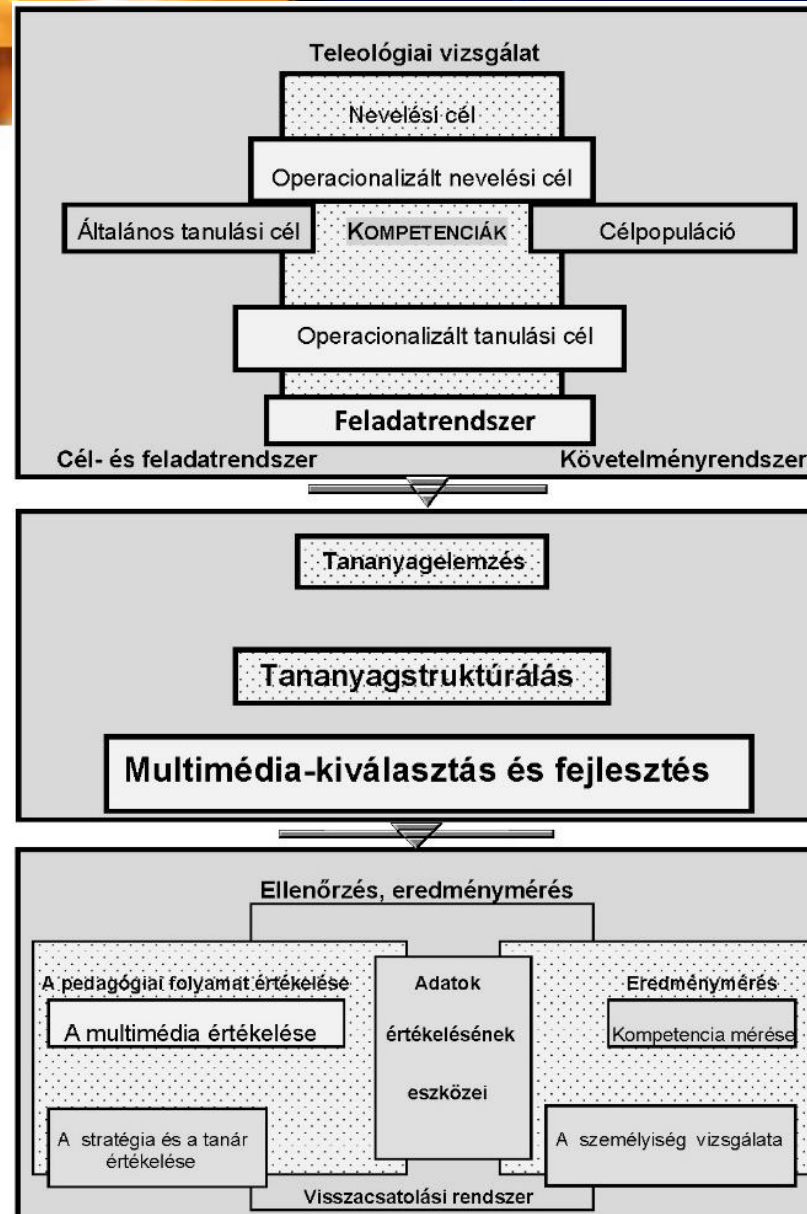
Teleológiai vizsgálat

Nevelési cél

Operacionalizált nevelési cél

Általános tanulási cél

KOMPETENCIÁK

Célpopuláció

Operacionalizált tanulási cél

Feladatrendszer

Cél- és feladatrendszer

Követelményrendszer

Tananyagelemzés

Tananyagstruktúrálás

Multimédia-kiválasztás és fejlesztés

Ellenőrzés, eredménymérés

A pedagógiai folyamat értékelése

A multimédia értékelése

Adatok értékelésének eszközei

Eredménymérés

Kompetencia mérése

A stratégia és a tanár értékelése

A személyiség vizsgálata

Visszacsatolási rendszer